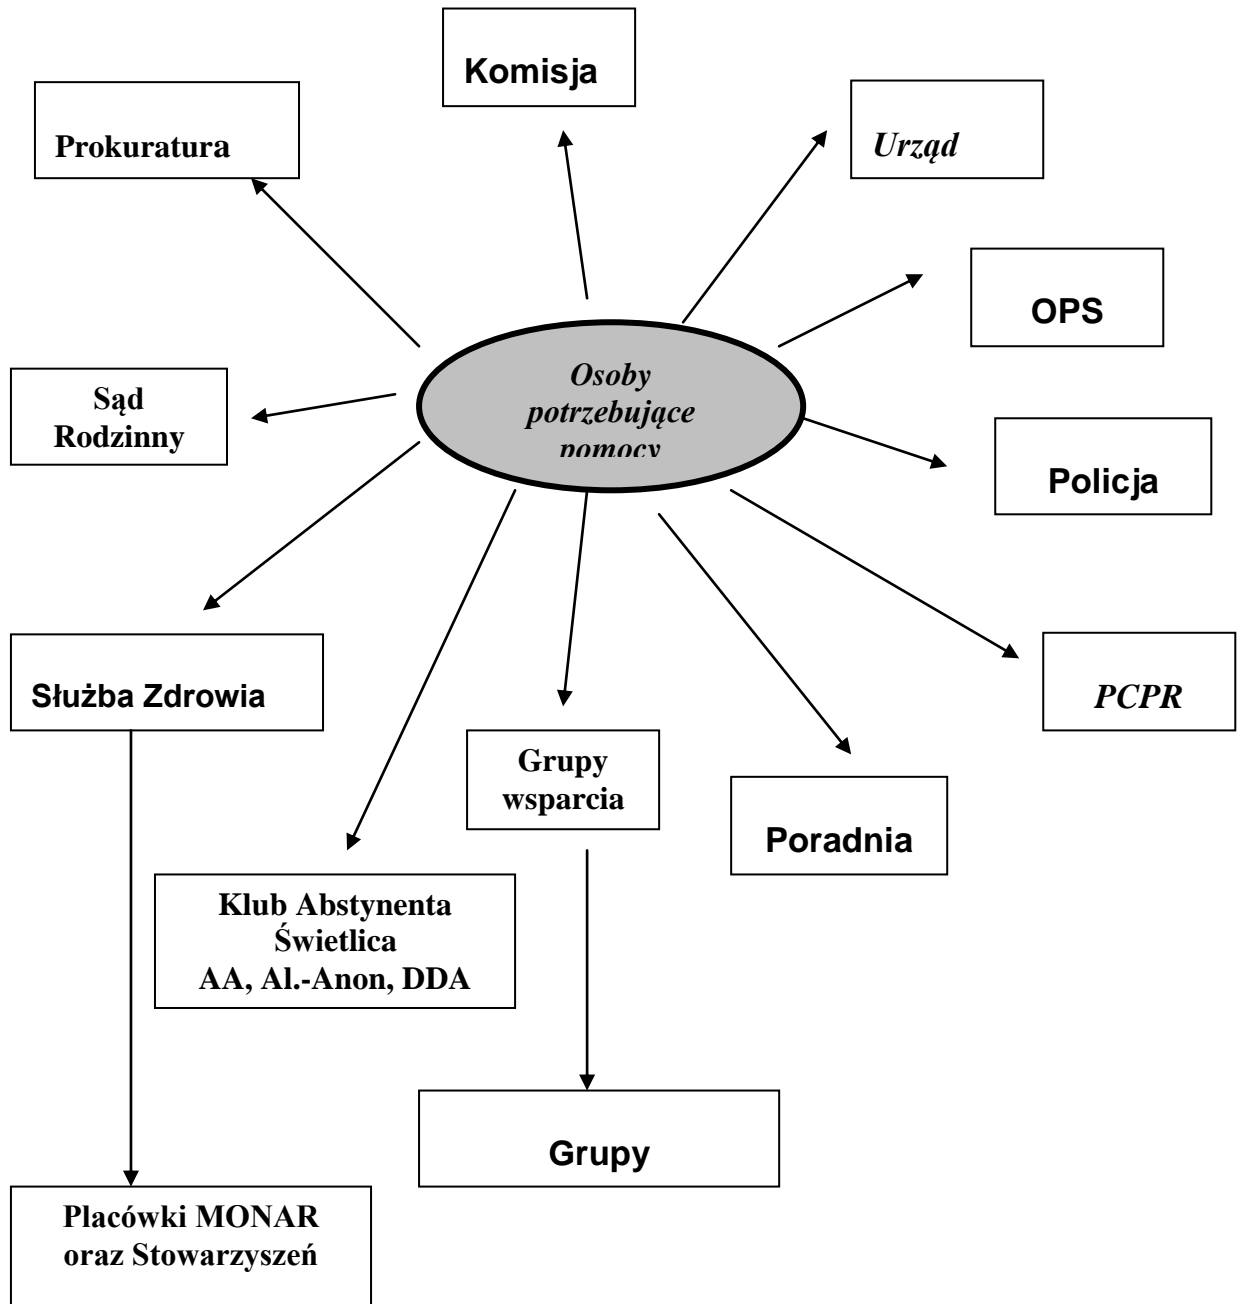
Komisja

Prokuratura

Urząd

OPS

Osoby potrzebujące pomocy

Sąd Rodzinny

Policja

Służba Zdrowia

PCPR

Grupy wsparcia

Poradnia

Klub Abstynenta
Świetlica
AA, Al.-Anon, DDA

Grupy

Placówki MONAR oraz Stowarzyszeń